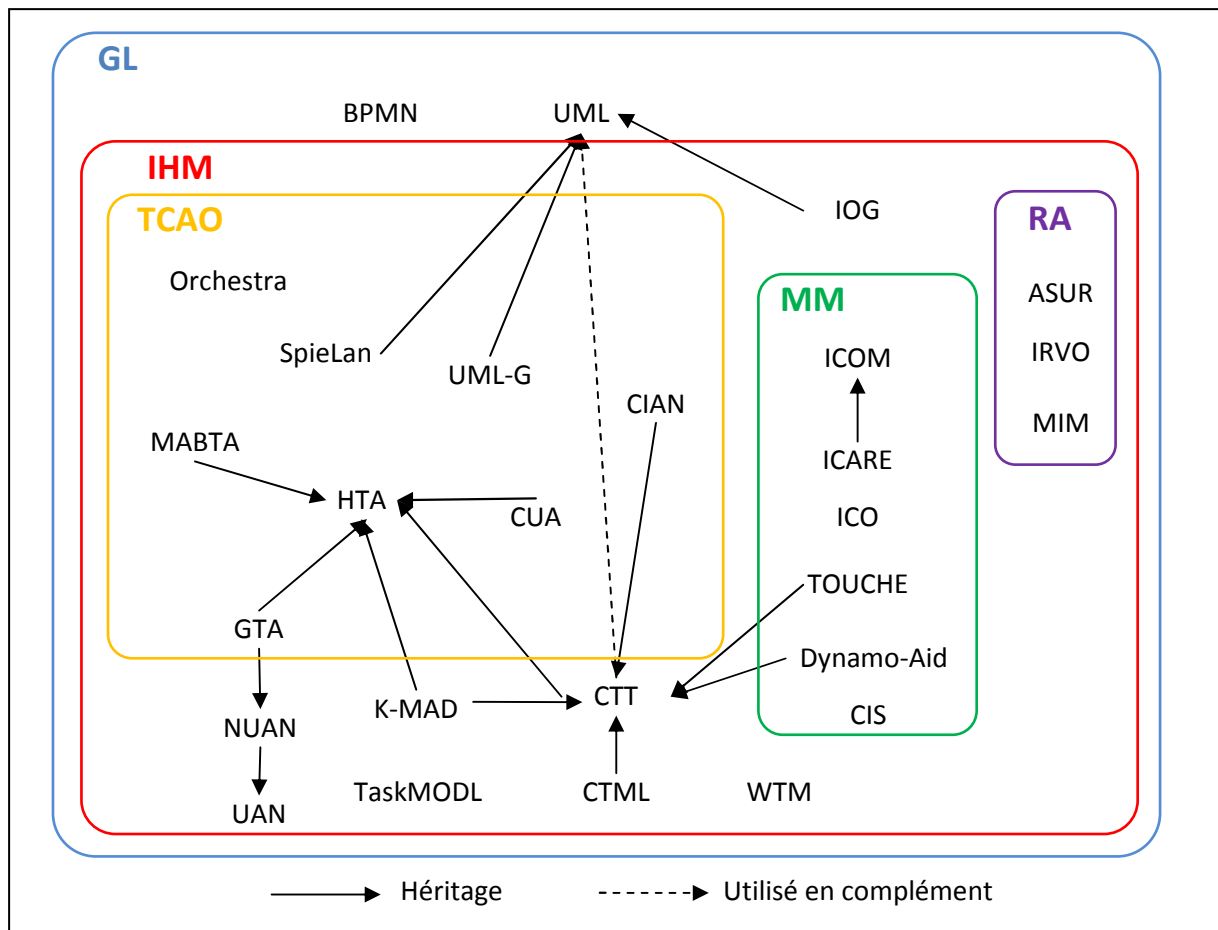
GL

BPMN

UML

IHM

IOG

TCAO

RA

Orchestra

MM

ASUR

IRVO

MIM

SpieLan

UML-G

ICOM

CIAN

MABTA

ICARE

HTA

CUA

ICO

TOUCHE

GTA

Dynamo-Aid

K-MAD

CTT

NUAN

CIS

TaskMODL

CTML

WTM

UAN

Héritage

Utilisé en complément